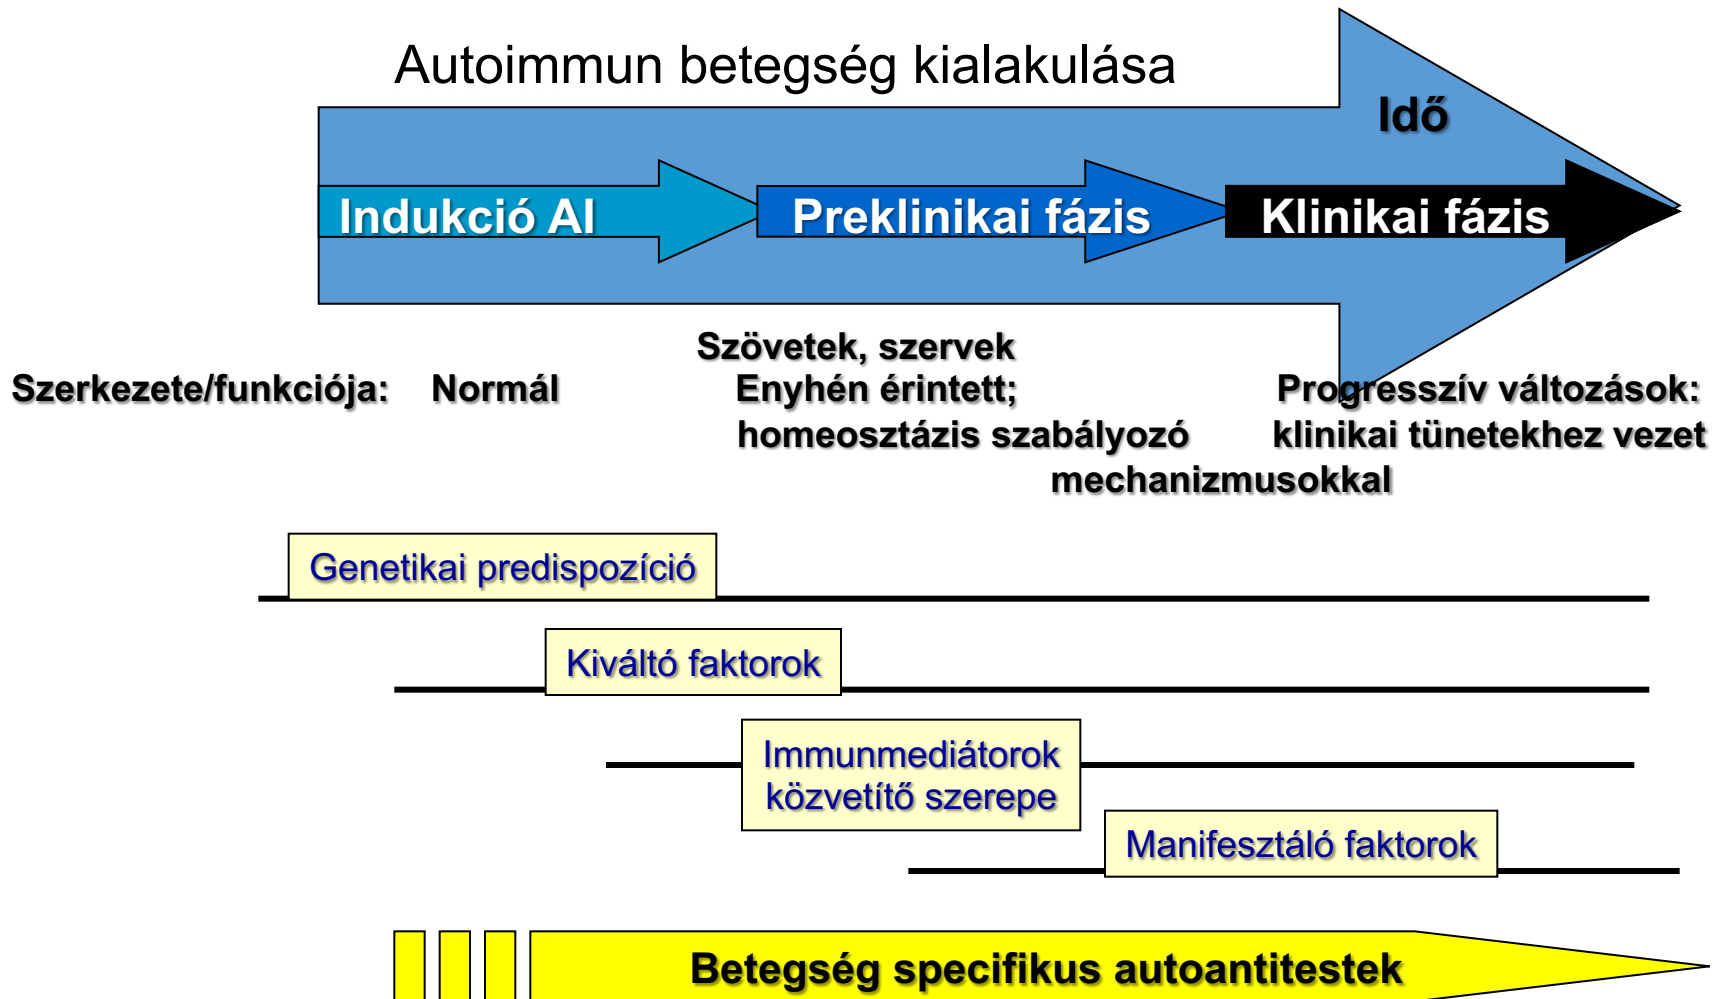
Autoimmun betegség kialakulása

Idő

Indukció AI

Preklinikai fázis

Klinikai fázis

Szerkezete/funkciója: Normál

Szövetek, szervek Enyhén érintett; homeosztázis szabályozó mechanizmusokkal

Progresszív változások: klinikai tünetekhez vezet

Genetikai predispozíció

Kiváltó faktorok

Immunmediátorok közvetítő szerepe

Manifesztáló faktorok

Betegség specifikus autoantitestek